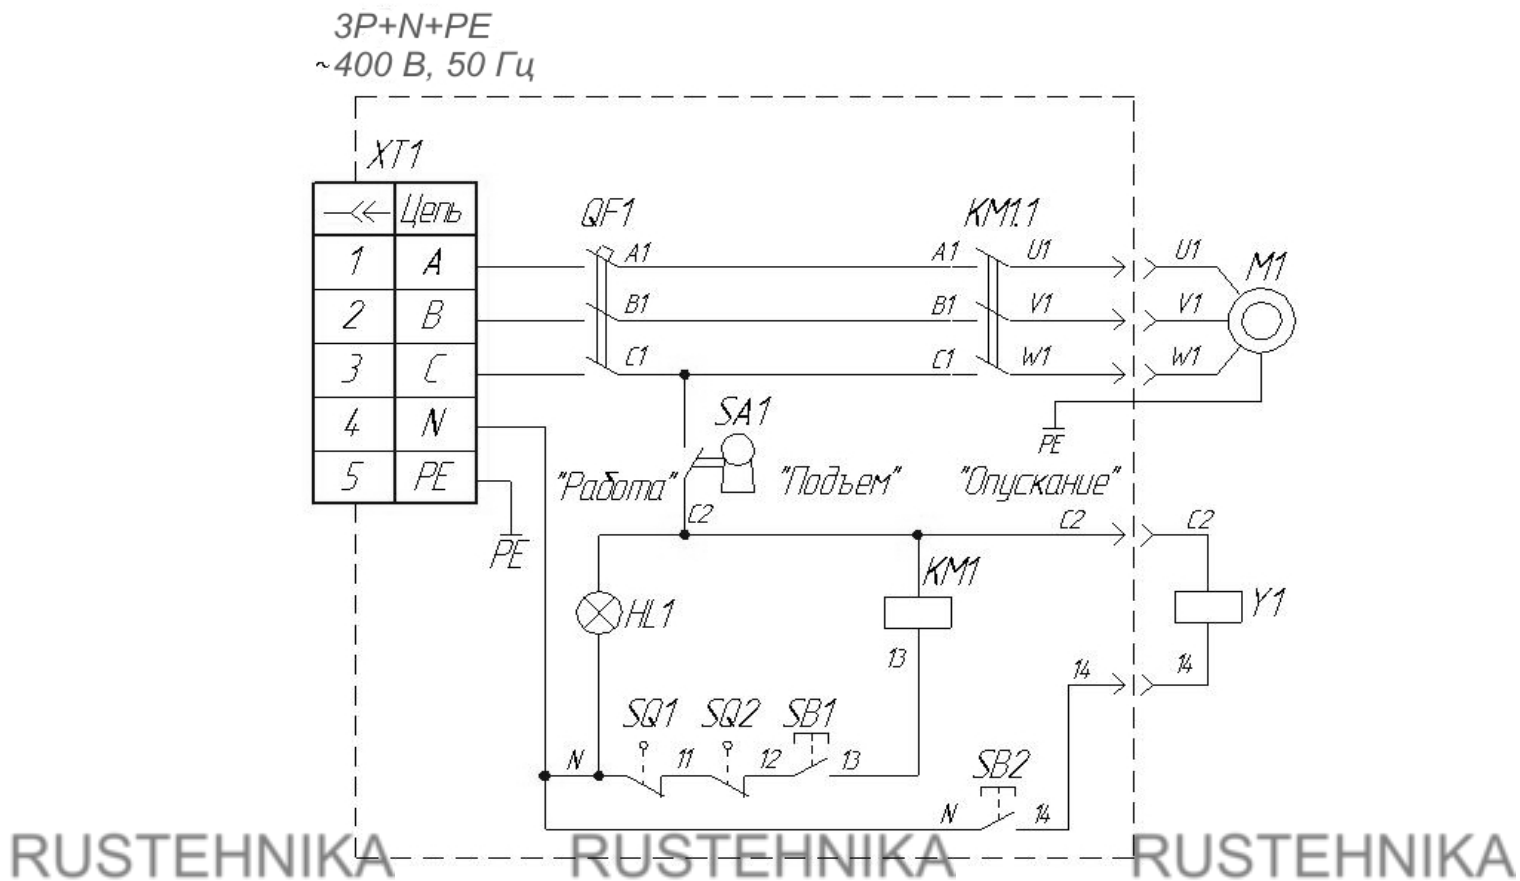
3P+N+PE
~400 В, 50 Гц

XT1

| —<< | Цепь |
|---|---|
| 1 | A |
| 2 | B |
| 3 | C |
| 4 | N |
| 5 | PE |

PE

QF1
A1
B1
C1

KM1.1
A1
B1
C1
U1
V1
W1

U1
V1
W1
M1

PE

SA1
"Работа"
"Подъем"
"Опускание"
C2

C2
C2

KM1
13

Y1
14
14

HL1

SQ1
SQ2
SB1
N
11
12
13

SB2
N
14

RUSTEHNIKA RUSTEHNIKA RUSTEHNIKA